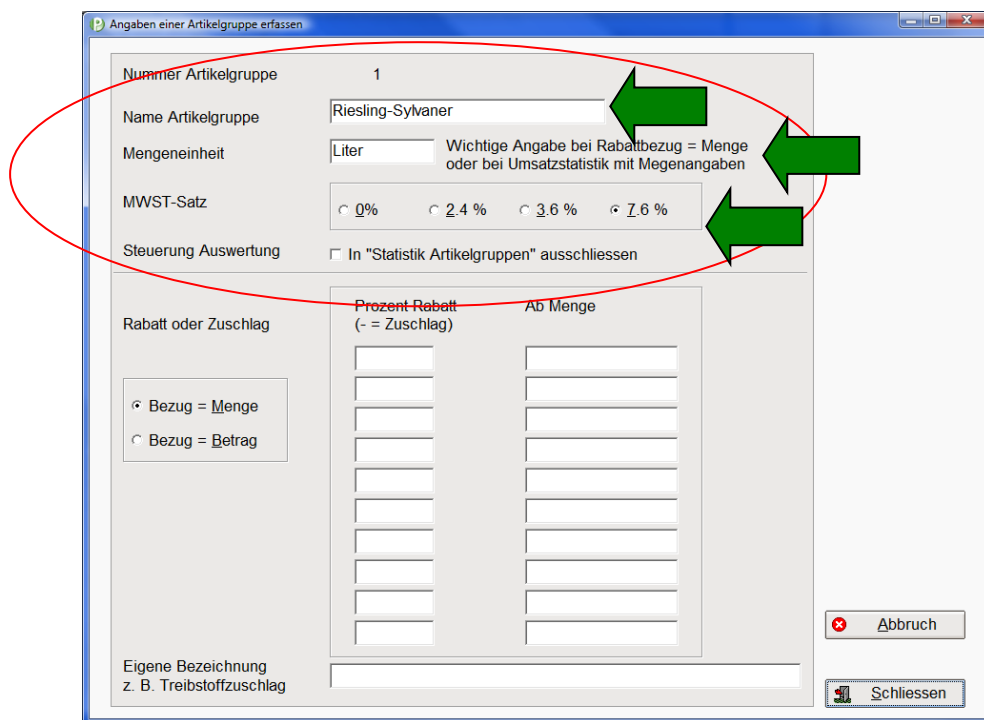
Angaben einer Artikelgruppe erfassen

Nummer Artikelgruppe 1

Name Artikelgruppe Riesling-Sylvaner

Mengeneinheit Liter Wichtige Angabe bei Rabattbezug = Menge oder bei Umsatzstatistik mit Megenangaben

MWST-Satz 0% 2.4 % 3.6 % 7.6 %

Steuerung Auswertung In "Statistik Artikelgruppen" ausschliessen

Rabatt oder Zuschlag

Prozent Rabatt (- = Zuschlag)

Ab Menge

Bezug = Menge

Bezug = Betrag

Abbruch

Eigene Bezeichnung z. B. Treibstoffzuschlag

Schliessen